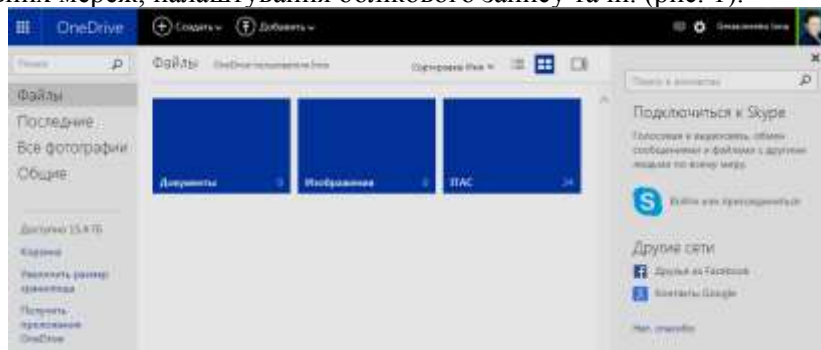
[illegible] мережі, налаштування облікового запису та ін. (рис. 1).

OneDrive
Создать
Добавить
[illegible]

Поиск
Файлы
Последние
Все фотографии
Общие
Доступно 15.4 ГБ
Корзина
Увеличить размер хранилища
Получить приложения OneDrive

Файлы OneDrive пользователя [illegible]
Сортировка: Имя
Документы 5
Изображения 2
ПАС 24

Поиск в контактах
Подключиться к Skype
Голосовая и видеосвязь, обмен сообщениями и файлами с другими людьми по всему миру.
Войти или присоединиться
Другие сети
Друзья из Facebook
Контакты Google
Нет, спасибо